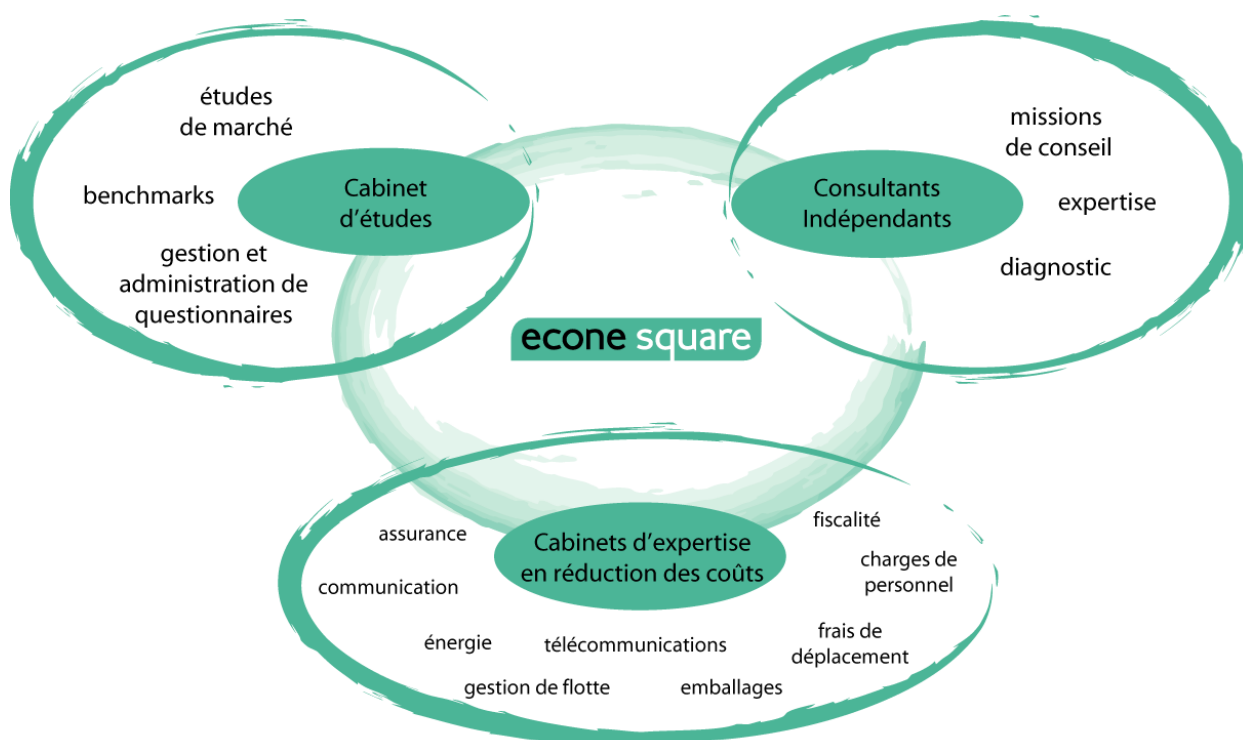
études de marché

benchmarks

Cabinet d'études

gestion et administration de questionnaires

missions de conseil

Consultants Indépendants

expertise

diagnostic

econe square

assurance

Cabinets d'expertise en réduction des coûts

fiscalité

charges de personnel

communication

énergie

télécommunications

frais de déplacement

gestion de flotte

emballages